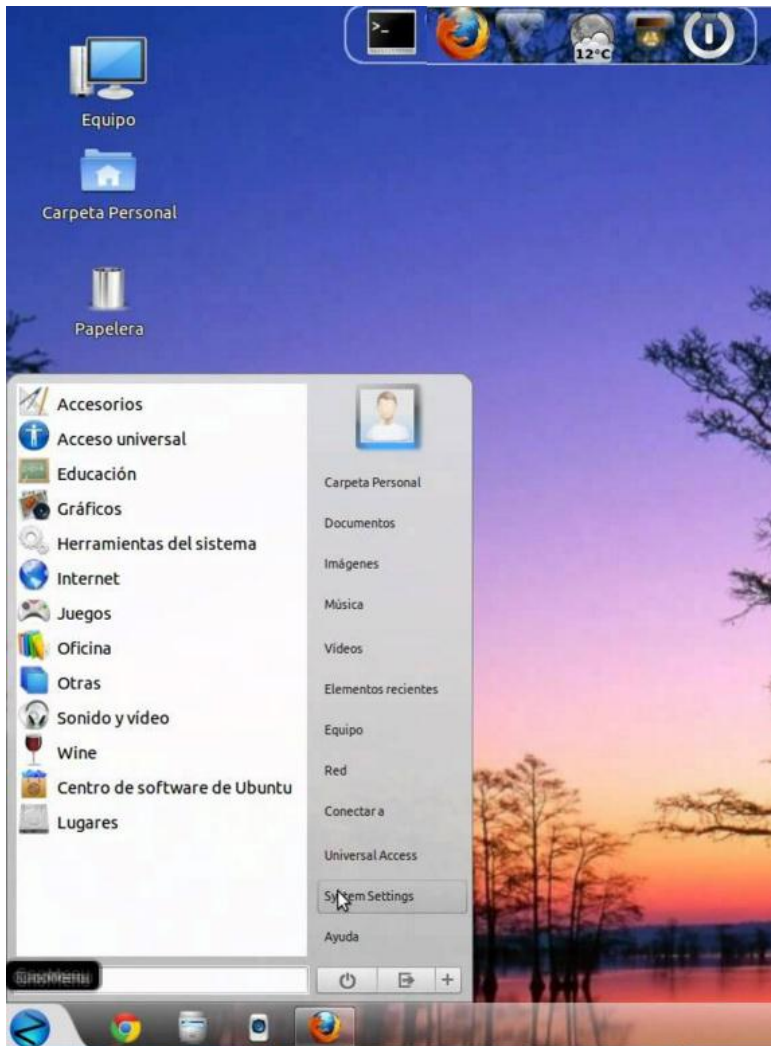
>_

12°C

Equipo

Carpeta Personal

Papelera

Accesorios
Acceso universal
Educación
Gráficos
Herramientas del sistema
Internet
Juegos
Oficina
Otras
Sonido y vídeo
Wine
Centro de software de Ubuntu
Lugares

Carpeta Personal
Documentos
Imágenes
Música
Vídeos
Elementos recientes
Equipo
Red
Conectar a
Universal Access
System Settings
Ayuda

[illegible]

+